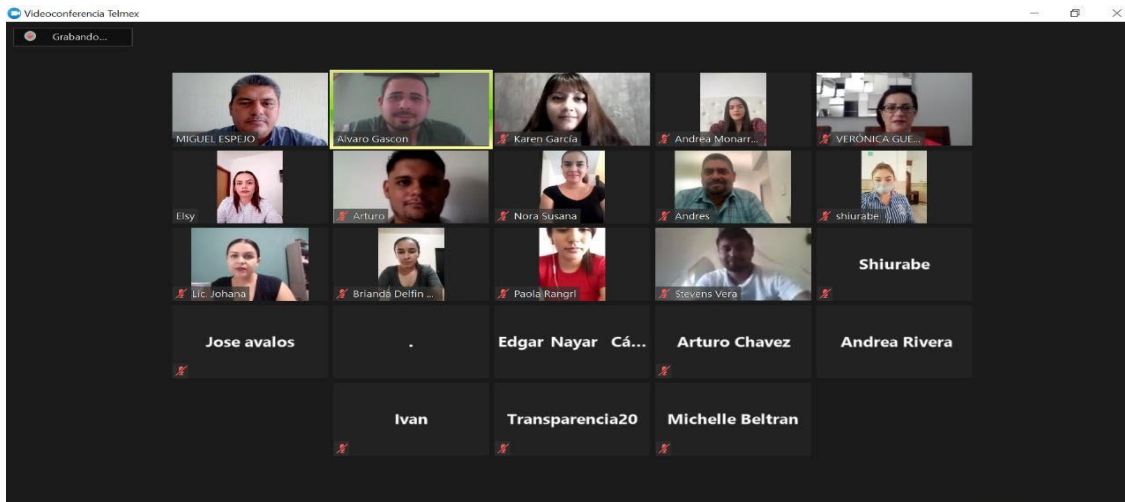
Videoconferencia Telmex

Grabando...

MIGUEL ESPEJO

Alvaro Gascon

Karen García

Andrea Monarr...

VERÓNICA GUE...

Elsy

Arturo

Nora Susana

Andres

shiurabe

Lic. Johana

Brianda Delfin ...

Paola Rangrl

Stevens Vera

Shiurabe

Jose avalos

.

Edgar Nayar Cá...

Arturo Chavez

Andrea Rivera

Ivan

Transparencia20

Michelle Beltran